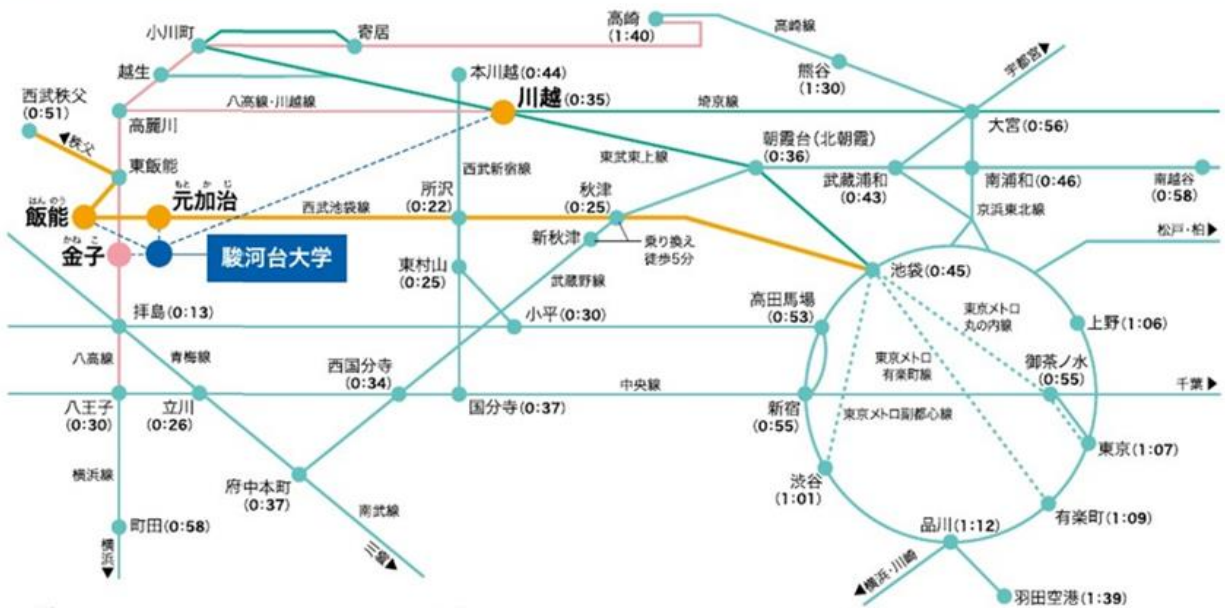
小川町
寄居
高崎
(1:40)
高崎線
宇都宮
越生
本川越(0:44)
熊谷
(1:30)
西武秩父
(0:51)
八高線・川越線
川越(0:35)
埼京線
秩父
高麗川
大宮(0:56)
西武新宿線
朝霞台(北朝霞)
(0:36)
東武東上線
東飯能
武蔵浦和
(0:43)
南浦和(0:46)
南越谷
(0:58)
はんのう
飯能
もとかじ
元加治
所沢
(0:22)
西武池袋線
秋津
(0:25)
京浜東北線
新秋津
乗り換え
徒歩5分
松戸・柏
かねこ
金子
駿河台大学
東村山
(0:25)
武蔵野線
池袋(0:45)
拝島(0:13)
高田馬場
(0:53)
小平(0:30)
東京メトロ
丸の内線
上野(1:06)
八高線
青梅線
西国分寺
(0:34)
東京メトロ
有楽町線
御茶ノ水
(0:55)
中央線
千葉
八王子
(0:30)
立川
(0:26)
国分寺(0:37)
新宿
(0:55)
東京メトロ副都心線
東京(1:07)
横浜線
府中本町
(0:37)
渋谷
(1:01)
南武線
有楽町(1:09)
町田(0:58)
品川(1:12)
横浜
三鷹
横浜・川崎
羽田空港(1:39)